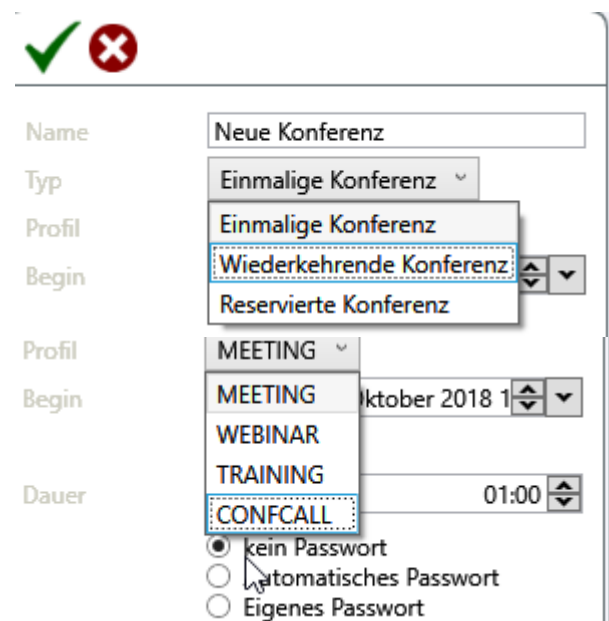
Name
Neue Konferenz
Typ
Einmalige Konferenz
Profil
Begin
Einmalige Konferenz
Wiederkehrende Konferenz
Reservierte Konferenz

Profil
MEETING
Begin
MEETING
WEBINAR
TRAINING
CONFCALL
Oktober 2018 1
Dauer
01:00
kein Passwort
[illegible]tomatisches Passwort
Eigenes Passwort